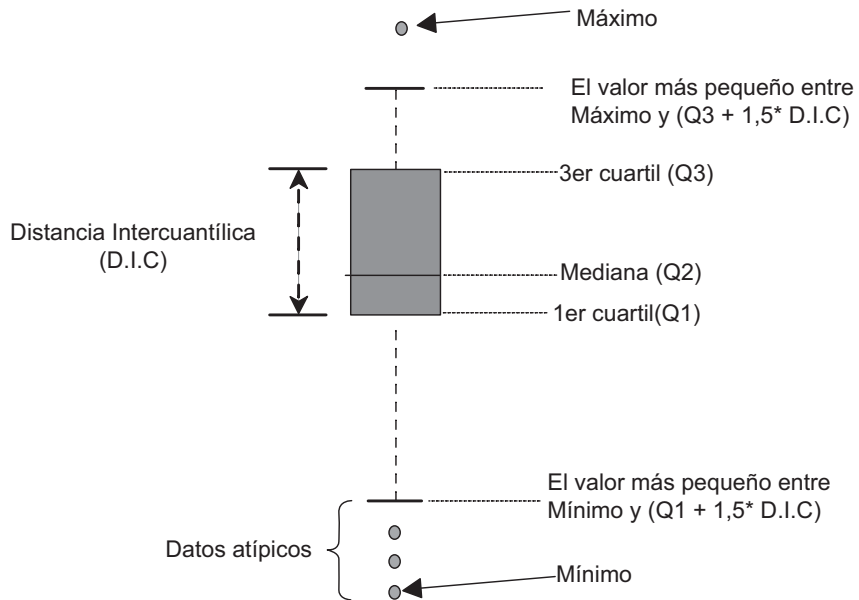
Máximo

El valor más pequeño entre Máximo y (Q3 + 1,5* D.I.C)

3er cuartil (Q3)

Distancia Intercuantílica (D.I.C)

Mediana (Q2)

1er cuartil(Q1)

El valor más pequeño entre Mínimo y (Q1 + 1,5* D.I.C)

Datos atípicos

Mínimo